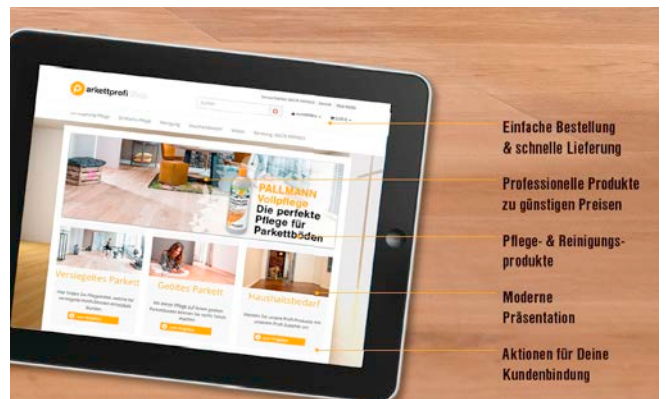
parkettprofi

PALLMANN
Vollpflege
Die perfekte
Pflege für
Parkettböden

Versiegeltes Parkett

Geöltes Parkett

Haushaltsbedarf

Einfache Bestellung
& schnelle Lieferung

Professionelle Produkte
zu günstigen Preisen

Pflege- & Reinigungsprodukte

Moderne
Präsentation

Aktionen für Deine
Kundenbindung